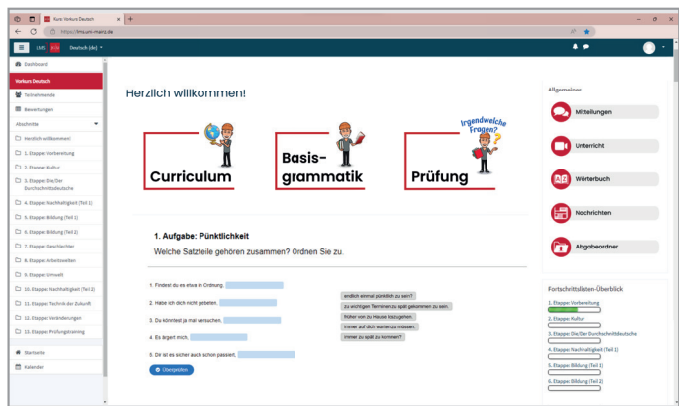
Kurs: Vorkurs Deutsch
https://lms.um-mainz.de

LMS Deutsch (de)

Dashboard
Vorkurs Deutsch
Teilnehmende
Bewertungen
Abschnitte
Herzlich willkommen!
1. Etappe: Vorbereitung
2. Etappe: Kultur
3. Etappe: Sie/Der Durchschnittsdeutsche
4. Etappe: Nachhaltigkeit (Teil 1)
5. Etappe: Bildung (Teil 1)
6. Etappe: Bildung (Teil 2)
7. Etappe: Geschichten
8. Etappe: Arbeitswelten
9. Etappe: Umwelt
10. Etappe: Nachhaltigkeit (Teil 2)
11. Etappe: Technik der Zukunft
12. Etappe: Veränderungen
13. Etappe: Prüfungstraining
Startseite
Kalender

Herzlich willkommen!

Curriculum
Basisgrammatik
Irgendwelche Fragen?
Prüfung

1. Aufgabe: Pünktlichkeit
Welche Satzteile gehören zusammen? Ordnen Sie zu.

1. Findest du es etwa in Ordnung,
2. Habe ich dich nicht gebeten,
3. Du könntest ja mal versuchen,
4. Es ärgert mich,
5. Dir ist es sicher auch schon passiert,

endlich einmal pünktlich zu sein?
zu wichtigen Terminen zu spät gekommen zu sein.
früher von zu Hause loszugehen.
immer auf dich warten zu müssen.
immer zu spät zu kommen?

Überprüfen

Allgemeines
Mitteilungen
Unterricht
Wörterbuch
Nachrichten
Abgabeordner

Fortschrittslisten-Überblick
1. Etappe: Vorbereitung
2. Etappe: Kultur
3. Etappe: Sie/Der Durchschnittsdeutsche
4. Etappe: Nachhaltigkeit (Teil 1)
5. Etappe: Bildung (Teil 1)
6. Etappe: Bildung (Teil 2)